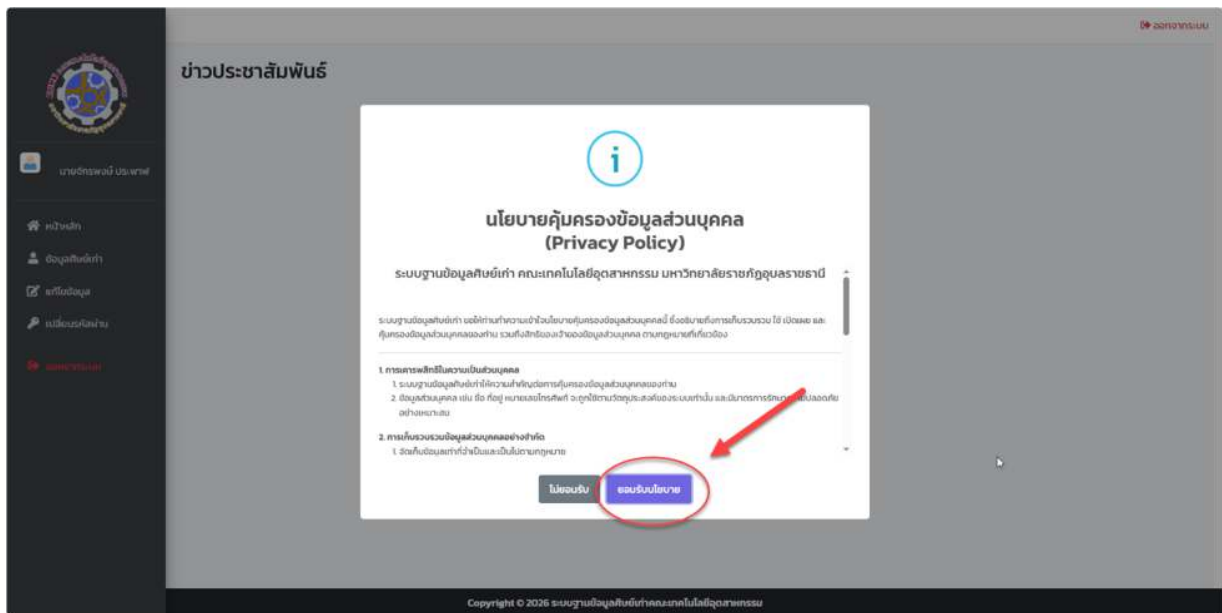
ออกจากระบบ

ข่าวประชาสัมพันธ์

นายจักรพงษ์ ประพาฬ

หน้าหลัก
ข้อมูลศิษย์เก่า
แก้ไขข้อมูล
เปลี่ยนรหัสผ่าน
ออกจากระบบ

i

นโยบายคุ้มครองข้อมูลส่วนบุคคล
(Privacy Policy)

ระบบฐานข้อมูลศิษย์เก่า คณะเทคโนโลยีอุตสาหกรรม มหาวิทยาลัยราชภัฏอุบลราชธานี

ระบบฐานข้อมูลศิษย์เก่า ขอให้ท่านทำความเข้าใจนโยบายคุ้มครองข้อมูลส่วนบุคคลนี้ ซึ่งอธิบายถึงการเก็บรวบรวม ใช้ เปิดเผย และคุ้มครองข้อมูลส่วนบุคคลของท่าน รวมถึงสิทธิของเจ้าของข้อมูลส่วนบุคคล ตามกฎหมายที่เกี่ยวข้อง

1. การเคารพสิทธิในความเป็นส่วนบุคคล
1. ระบบฐานข้อมูลศิษย์เก่าให้ความสำคัญต่อการคุ้มครองข้อมูลส่วนบุคคลของท่าน
2. ข้อมูลส่วนบุคคล เช่น ชื่อ ที่อยู่ หมายเลขโทรศัพท์ จะถูกใช้ตามวัตถุประสงค์ของระบบเท่านั้น และมีมาตรการรักษา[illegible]ปลอดภัยอย่างเหมาะสม

2. การเก็บรวบรวมข้อมูลส่วนบุคคลอย่างจำกัด
1. จัดเก็บข้อมูลเท่าที่จำเป็นและเป็นไปตามกฎหมาย

ไม่ยอมรับ
ยอมรับนโยบาย

Copyright © 2026 ระบบฐานข้อมูลศิษย์เก่าคณะเทคโนโลยีอุตสาหกรรม